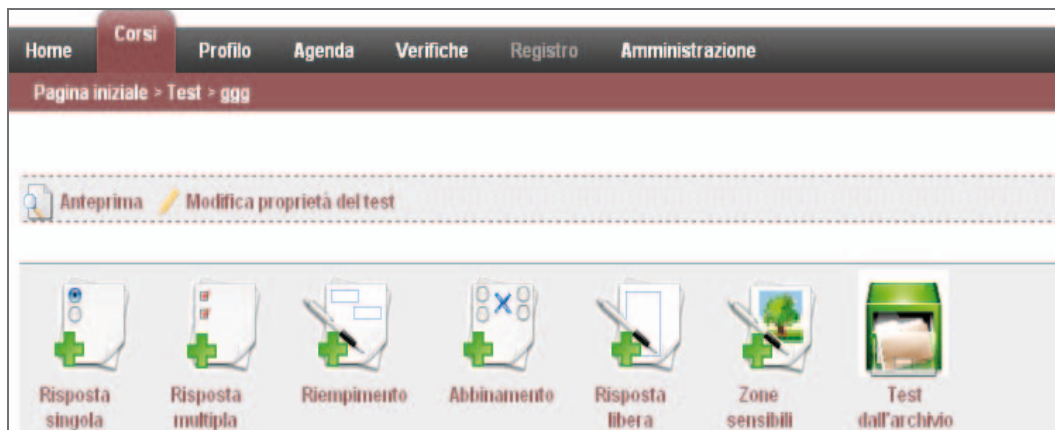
Home Corsi Profilo Agenda Verifiche Registro Amministrazione

Pagina iniziale > Test > ggg

Anteprima Modifica proprietà del test

Risposta singola

Risposta multipla

Riempimento

Abbinamento

Risposta libera

Zone sensibili

Test dall'archivio